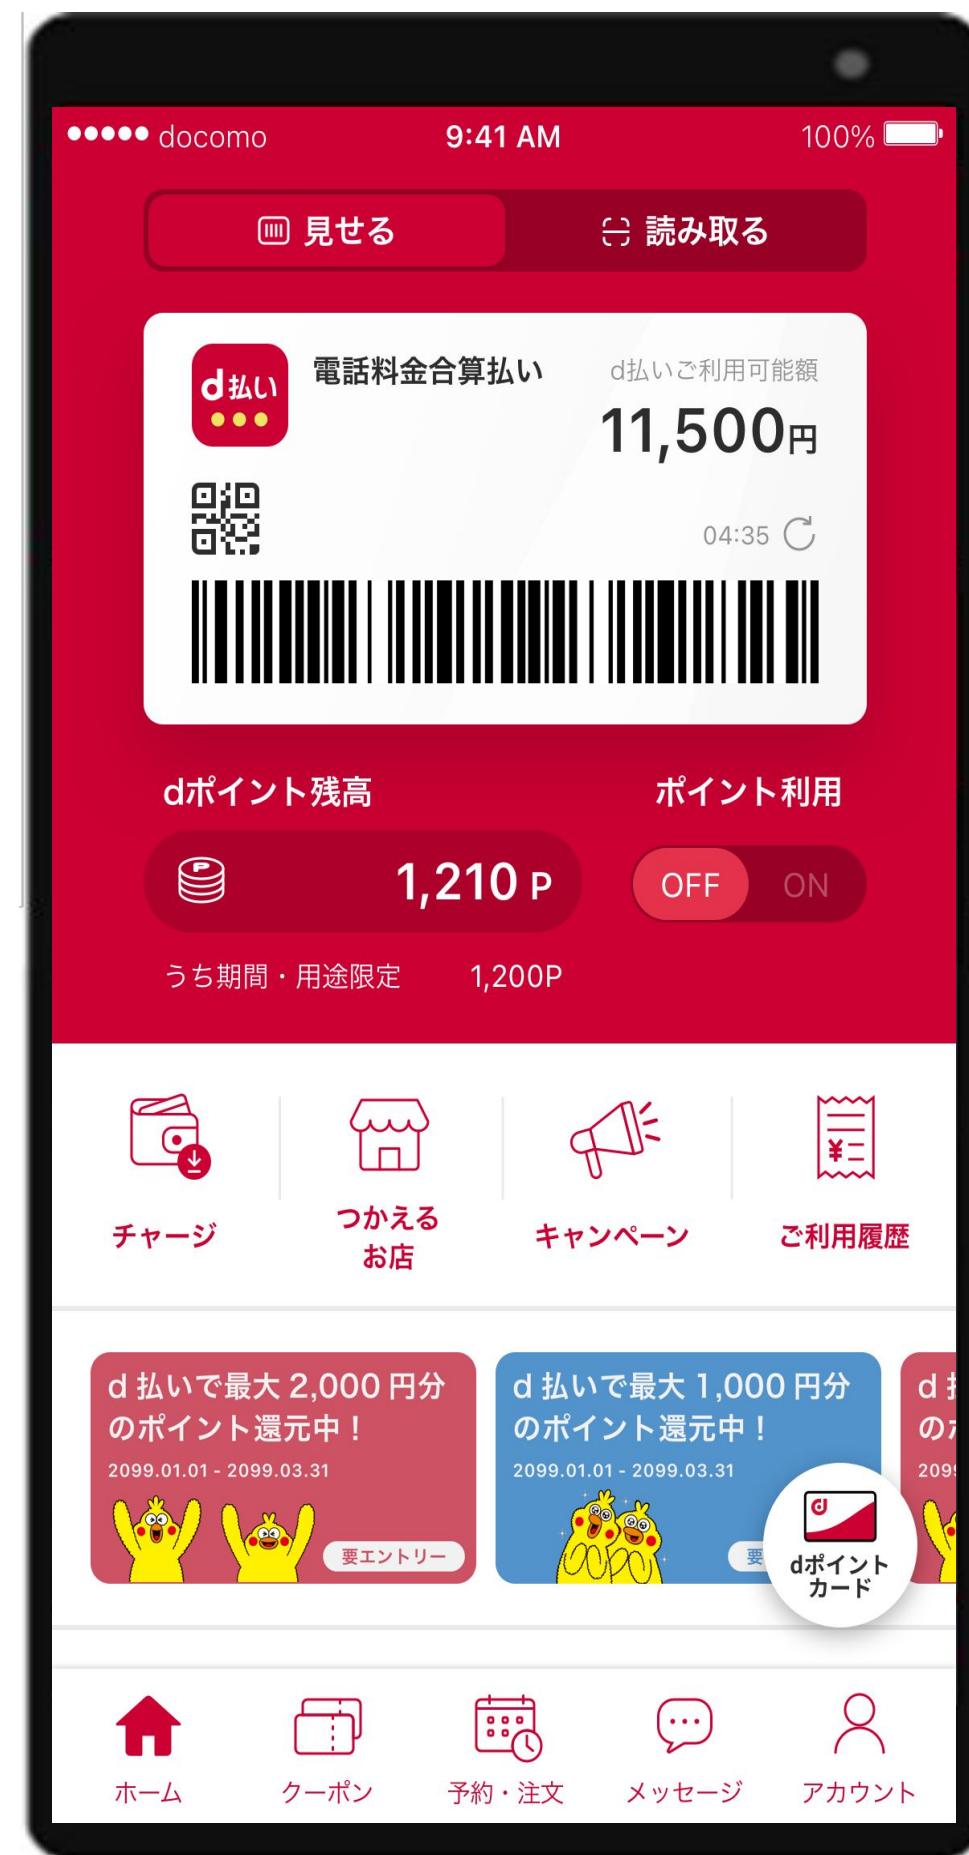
●●●●● docomo 9:41 AM 100%

見せる 読み取る

d払い

電話料金合算払い

d払いご利用可能額

11,500円

04:35

dポイント残高

ポイント利用

1,210 P

OFF ON

うち期間・用途限定 1,200P

チャージ

つかえるお店

キャンペーン

ご利用履歴

d 払いで最大 2,000 円分のポイント還元中！

2099.01.01 - 2099.03.31

要エントリー

d 払いで最大 1,000 円分のポイント還元中！

2099.01.01 - 2099.03.31

要

d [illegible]

の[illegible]

209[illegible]

dポイントカード

ホーム

クーポン

予約・注文

メッセージ

アカウント